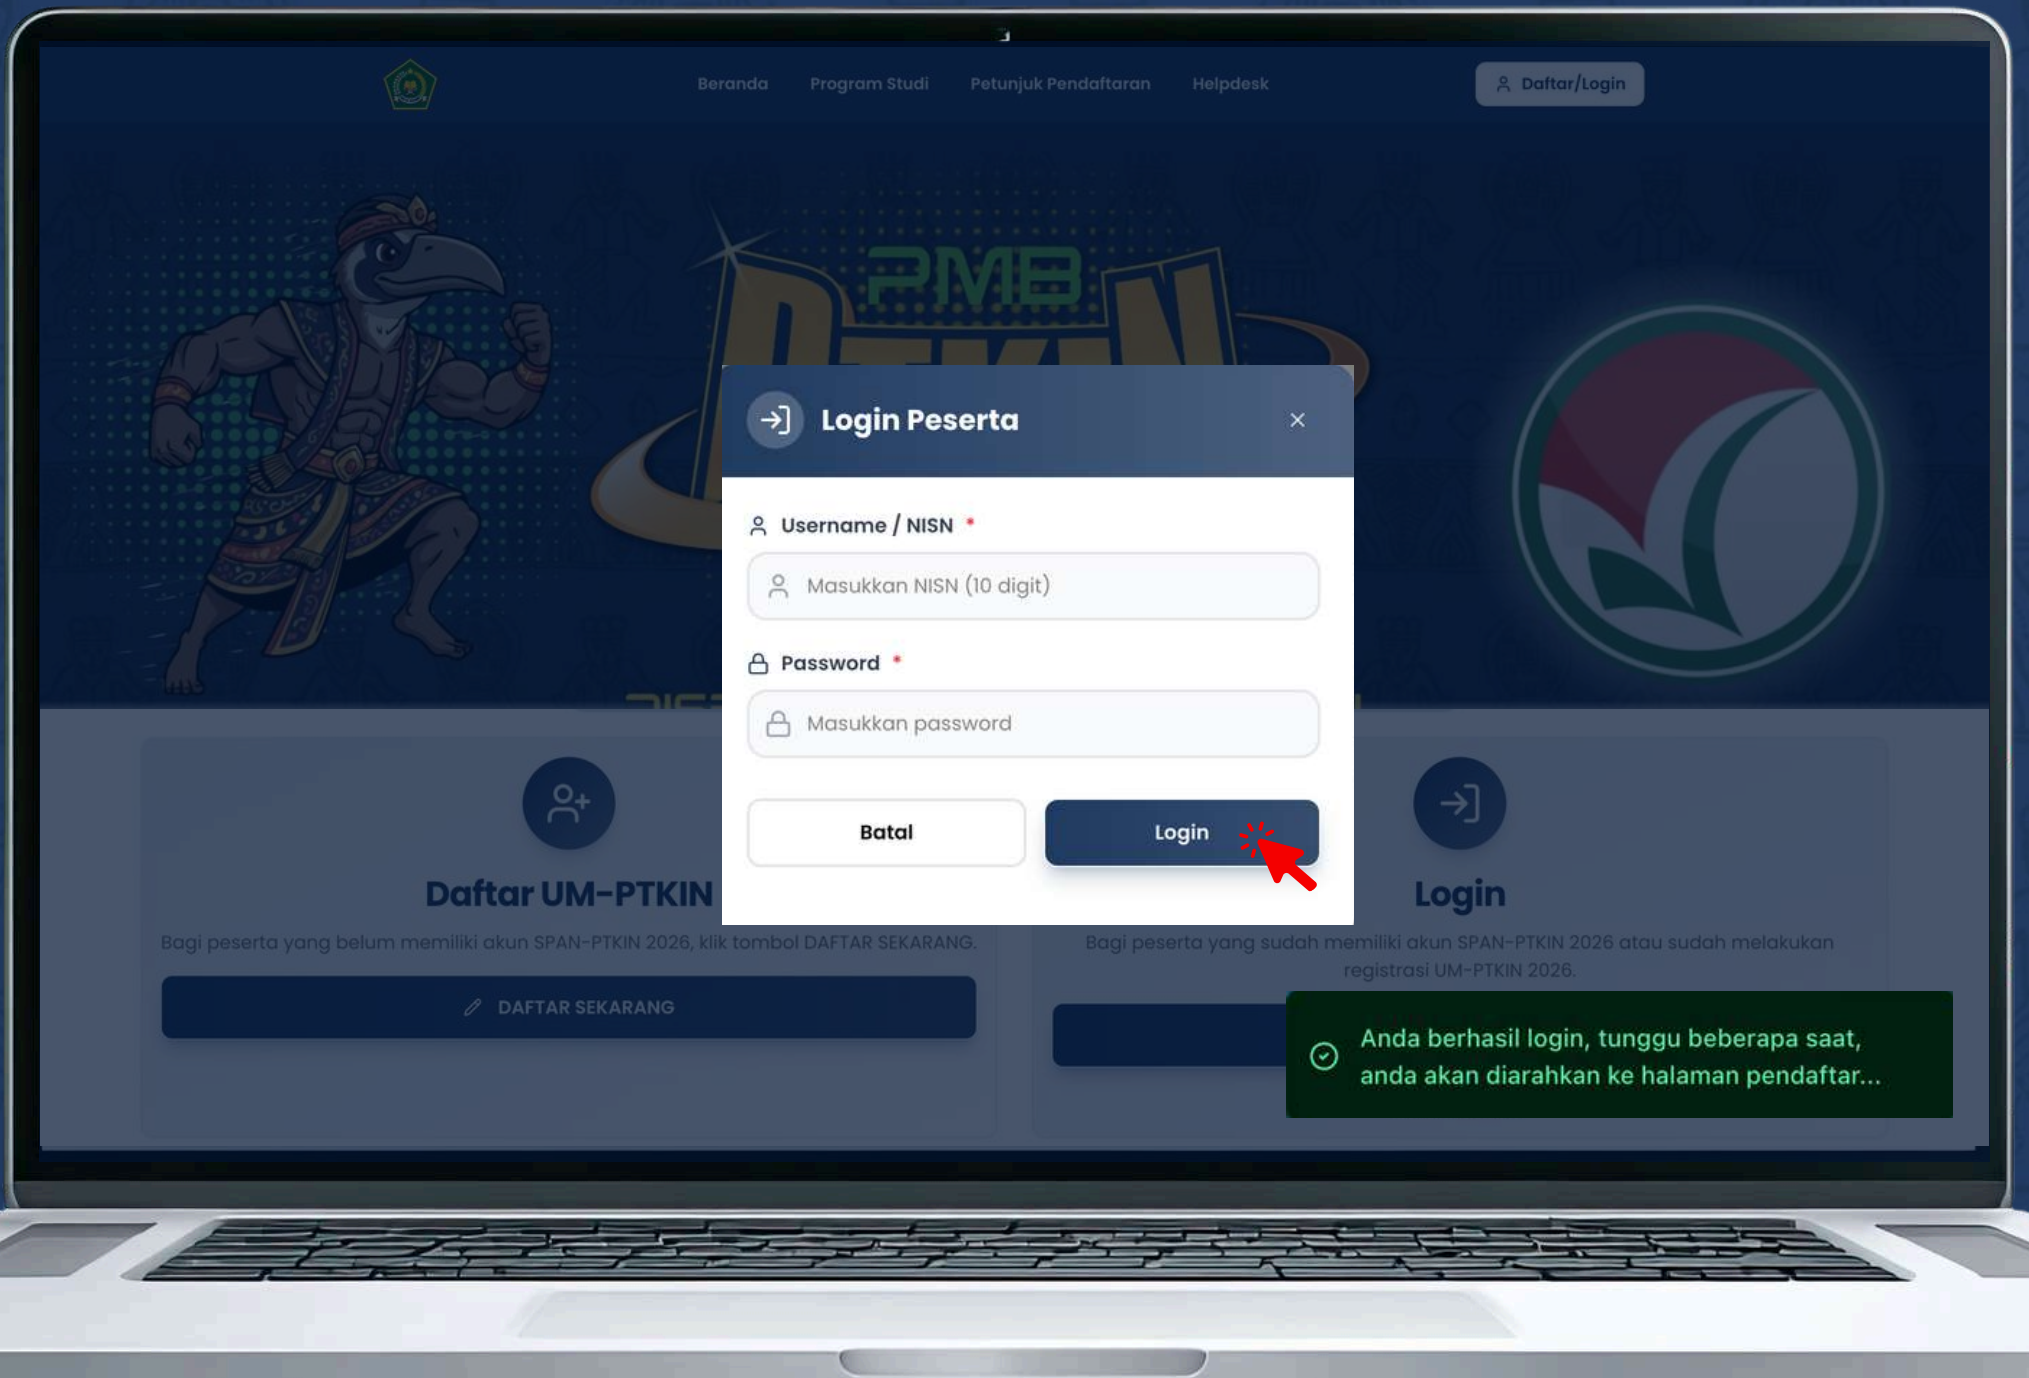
Beranda Program Studi Petunjuk Pendaftaran Helpdesk

Daftar/Login

PMB
PTKIN

Login Peserta ×

Username / NISN *

Masukkan NISN (10 digit)

Password *

Masukkan password

Batal

Login

Daftar UM-PTKIN

Bagi peserta yang belum memiliki akun SPAN-PTKIN 2026, klik tombol DAFTAR SEKARANG.

DAFTAR SEKARANG

Login

Bagi peserta yang sudah memiliki akun SPAN-PTKIN 2026 atau sudah melakukan registrasi UM-PTKIN 2026.

Anda berhasil login, tunggu beberapa saat, anda akan diarahkan ke halaman pendaftar...